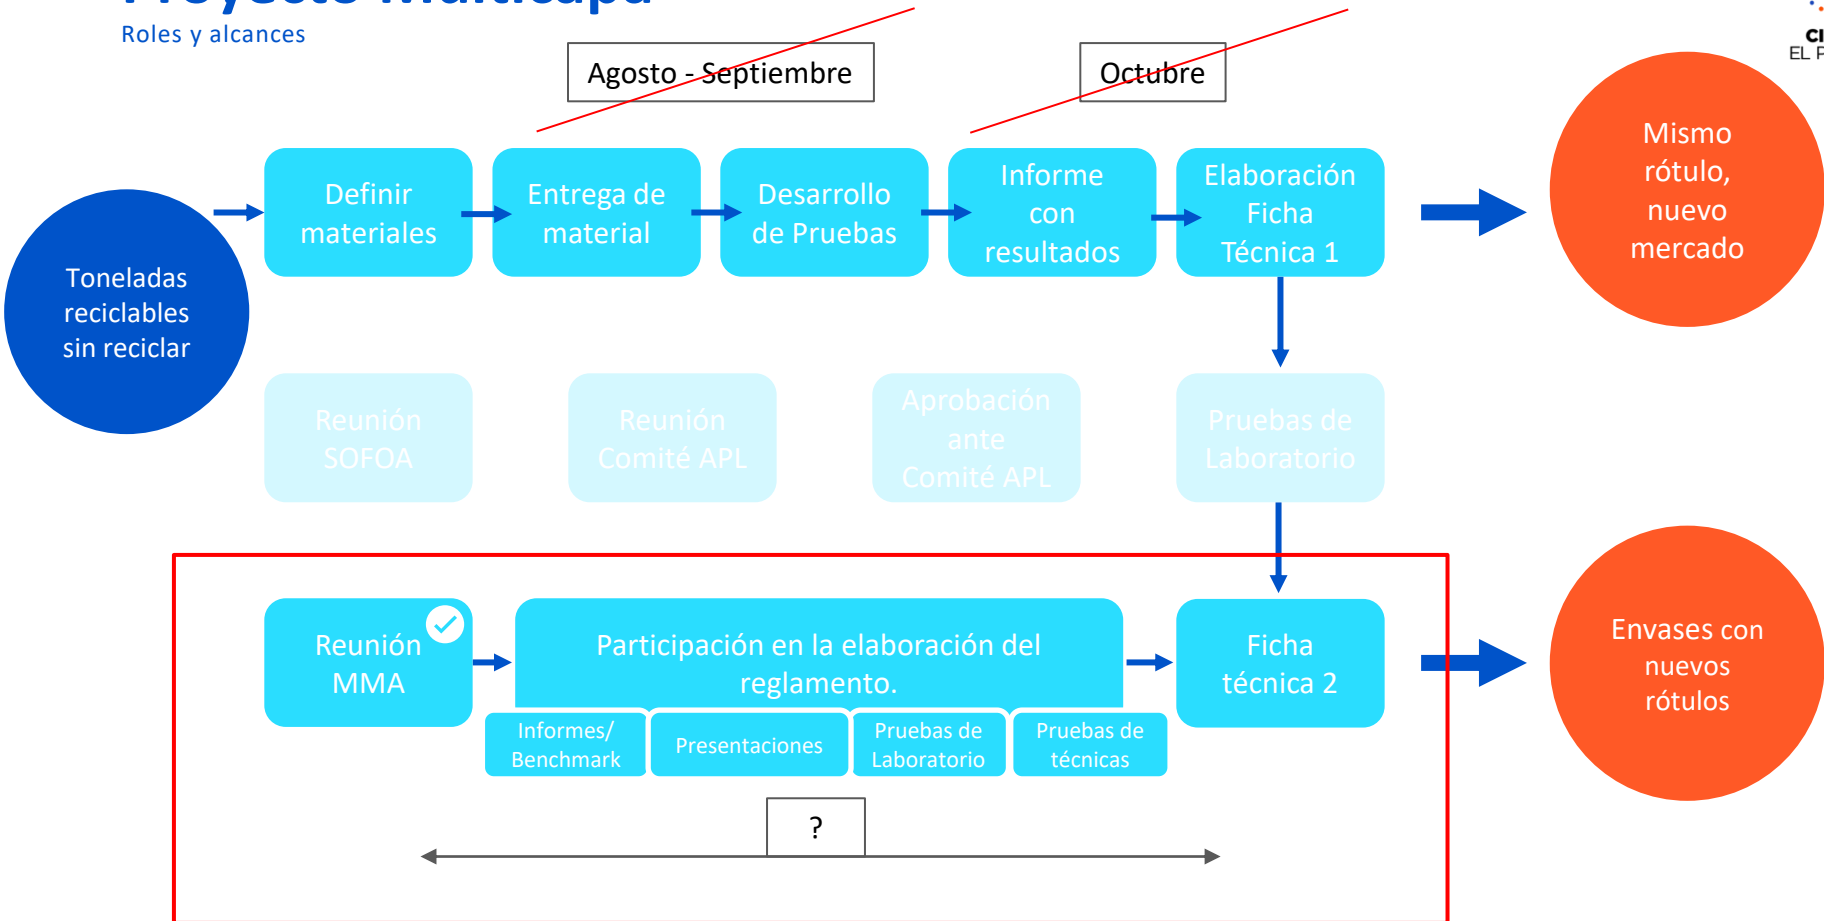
Roles y alcances

Agosto - Septiembre

Octubre

CI
EL P

Toneladas reciclables sin reciclar

Definir materiales

Entrega de material

Desarrollo de Pruebas

Informe con resultados

Elaboración Ficha Técnica 1

Mismo rótulo, nuevo mercado

Reunión SOFOA

Reunión Comité APL

Aprobación ante Comité APL

Pruebas de Laboratorio

Reunión MMA

Participación en la elaboración del reglamento.

Informes/ Benchmark

Presentaciones

Pruebas de Laboratorio

Pruebas de técnicas

Ficha técnica 2

Envases con nuevos rótulos

?